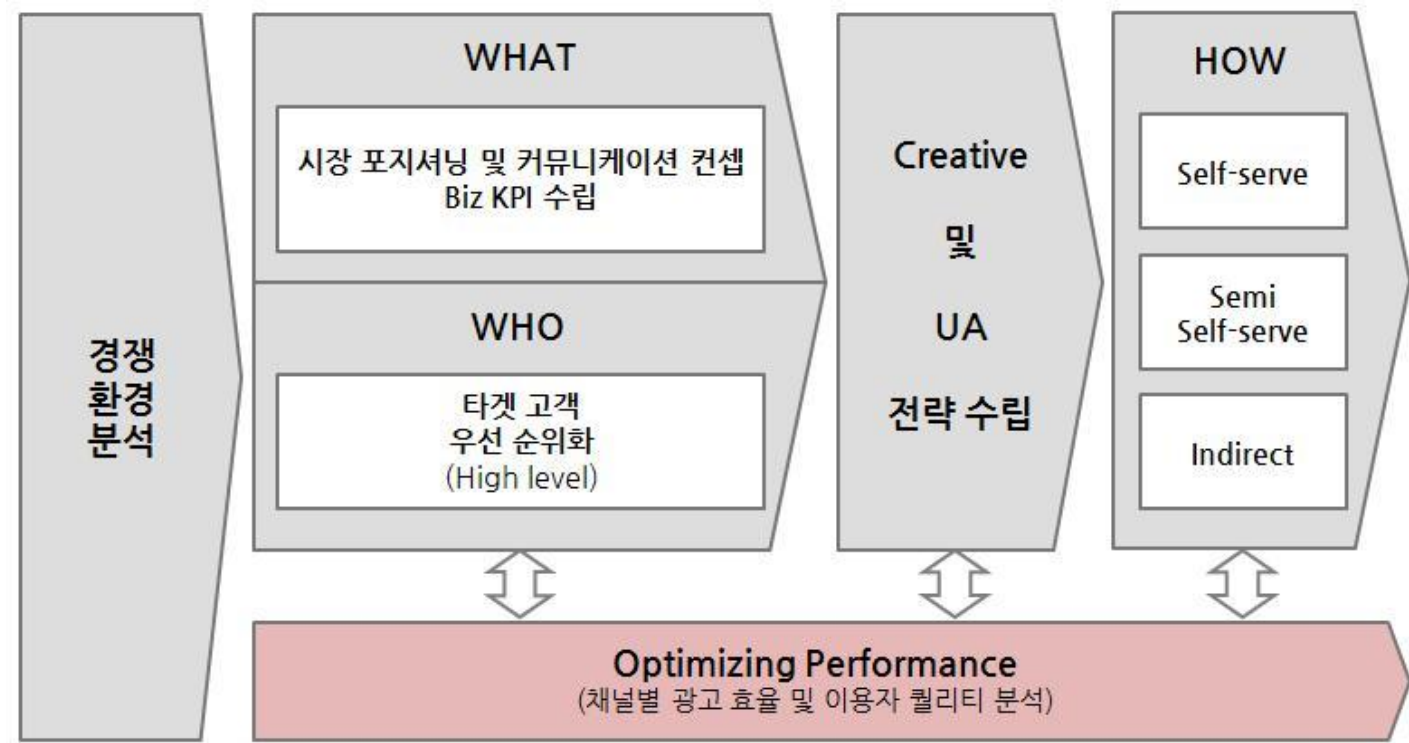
경쟁
환경
분석

WHAT

시장 포지셔닝 및 커뮤니케이션 컨셉
Biz KPI 수립

WHO

타겟 고객
우선 순위화
(High level)

Creative
및
UA
전략 수립

HOW

Self-serve

Semi
Self-serve

Indirect

Optimizing Performance
(채널별 광고 효율 및 이용자 퀄리티 분석)